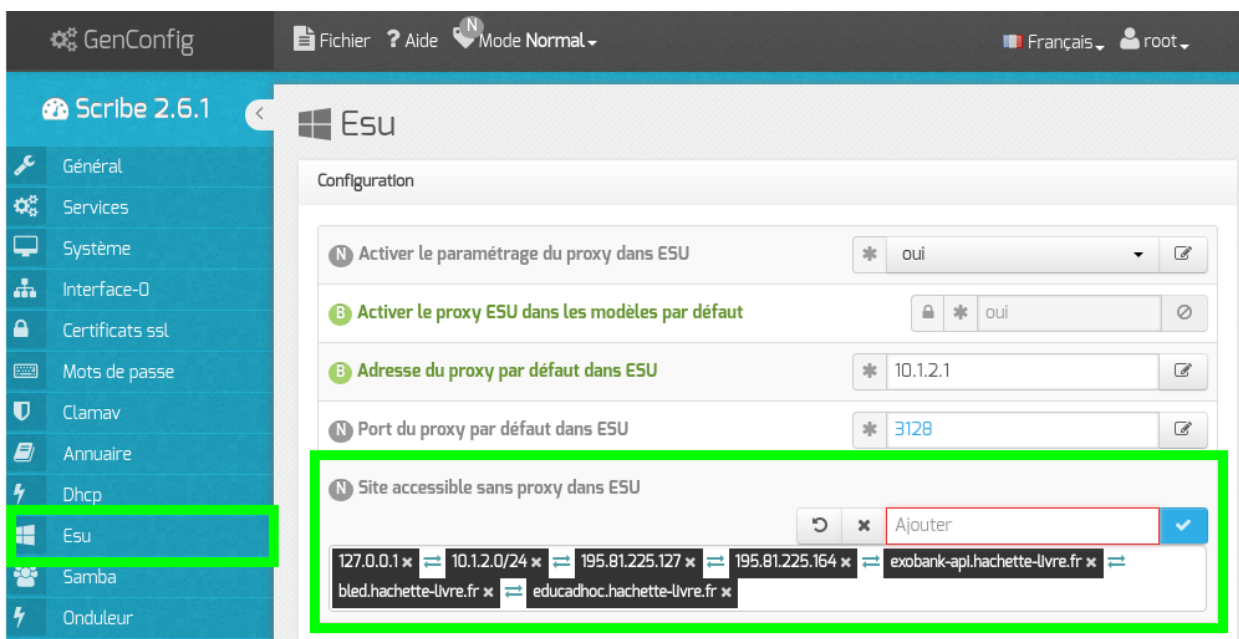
GenConfig

Fichier ? Aide N Mode Normal

Français root

Scribe 2.6.1

Général
Services
Système
Interface-0
Certificats ssl
Mots de passe
Clamav
Annuaire
Dhcp
Esu
Samba
Onduleur

Esu

Configuration

N Activer le paramétrage du proxy dans ESU
oui

B Activer le proxy ESU dans les modèles par défaut
oui

B Adresse du proxy par défaut dans ESU
10.1.2.1

N Port du proxy par défaut dans ESU
3128

N Site accessible sans proxy dans ESU

Ajouter

127.0.0.1 × 10.1.2.0/24 × 195.81.225.127 × 195.81.225.164 × exobank-api.hachette-livre.fr × bled.hachette-livre.fr × educadhoc.hachette-livre.fr ×